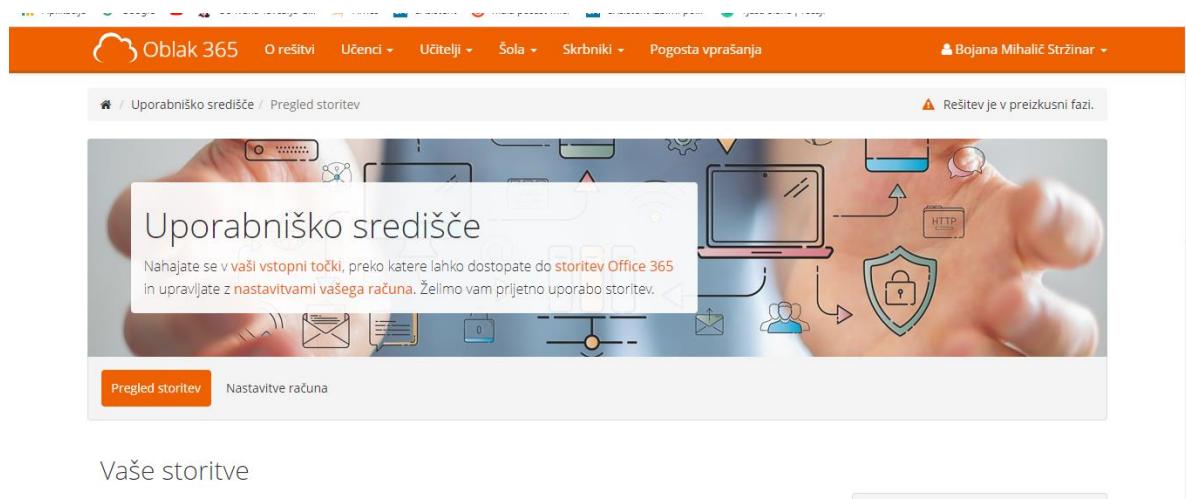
Oblak 365 O rešitvi Učenci ▾ Učitelji ▾ Šola ▾ Skrbniki ▾ Pogosta vprašanja Bojana Mihalič Stržinar ▾

Uporabniško središče / Pregled storitev

Rešitev je v preizkusni fazi.

HTTP

Uporabniško središče

Nahajate se v vaši vstopni točki, preko katere lahko dostopate do storitev Office 365 in upravljate z nastavitvami vašega računa. Želimo vam prijetno uporabo storitev.

Pregled storitev Nastavitve računa

Vaše storitve